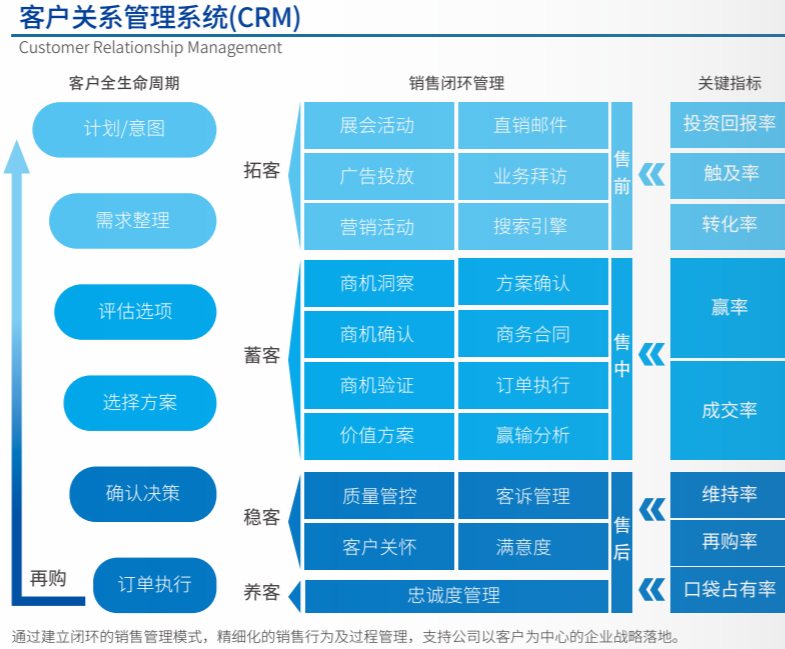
客户关系管理系统(CRM)
Customer Relationship Management

客户全生命周期

计划/意图

需求整理

评估选项

选择方案

确认决策

再购

订单执行

销售闭环管理

拓客

展会活动

直销邮件

广告投放

业务拜访

营销活动

搜索引擎

售前

蓄客

商机洞察

方案确认

商机确认

商务合同

商机验证

订单执行

价值方案

赢输分析

售中

稳客

质量管控

客诉管理

客户关怀

满意度

养客

忠诚度管理

售后

关键指标

投资回报率

触及率

转化率

赢率

成交率

维持率

再购率

口袋占有率

通过建立闭环的销售管理模式，精细化的销售行为及过程管理，支持公司以客户为中心的企业战略落地。